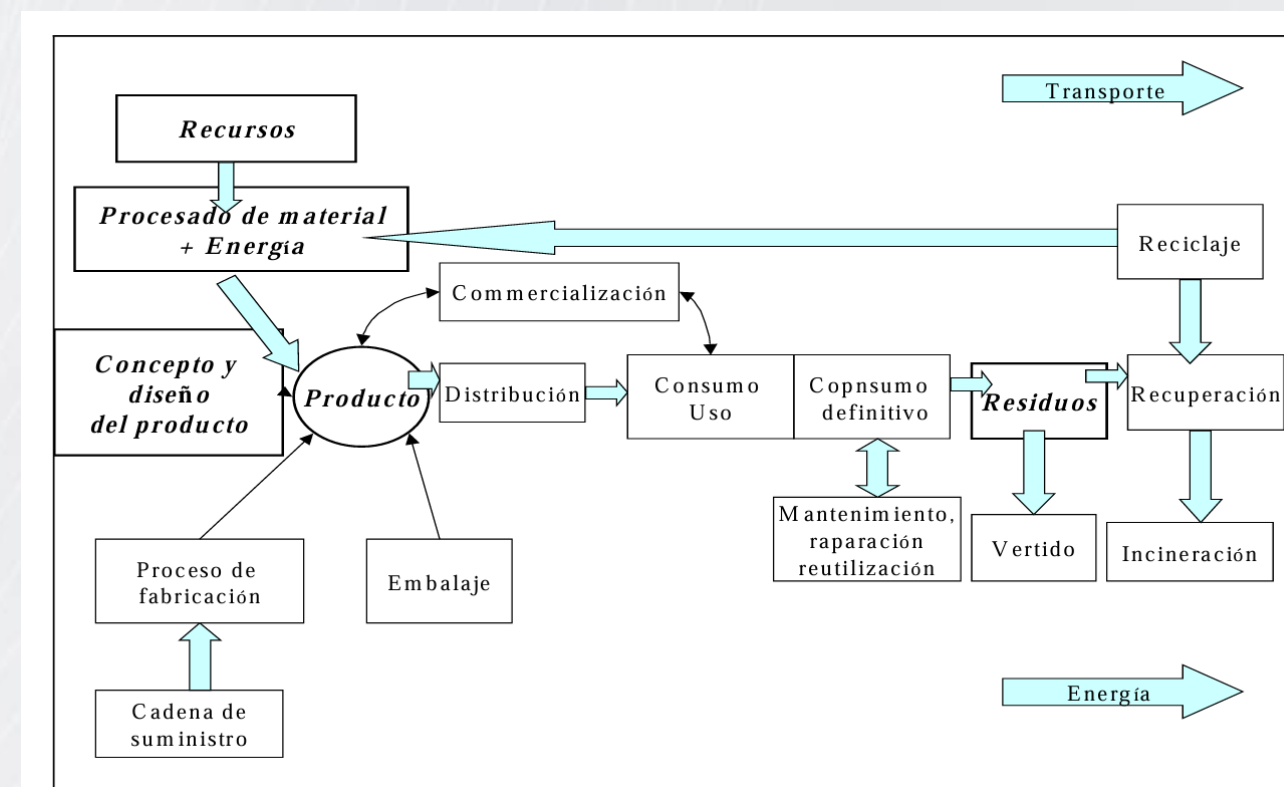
Transporte

Recursos

Procesado de material + Energía

Reciclaje

Commercialización

Concepto y diseño del producto

Producto

Distribución

Consumo Uso

Copnsumo definitivo

Residuos

Recuperación

Mantenimiento, raparación reutilización

Vertido

Incineración

Proceso de fabricación

Embalaje

Cadena de suministro

Energía